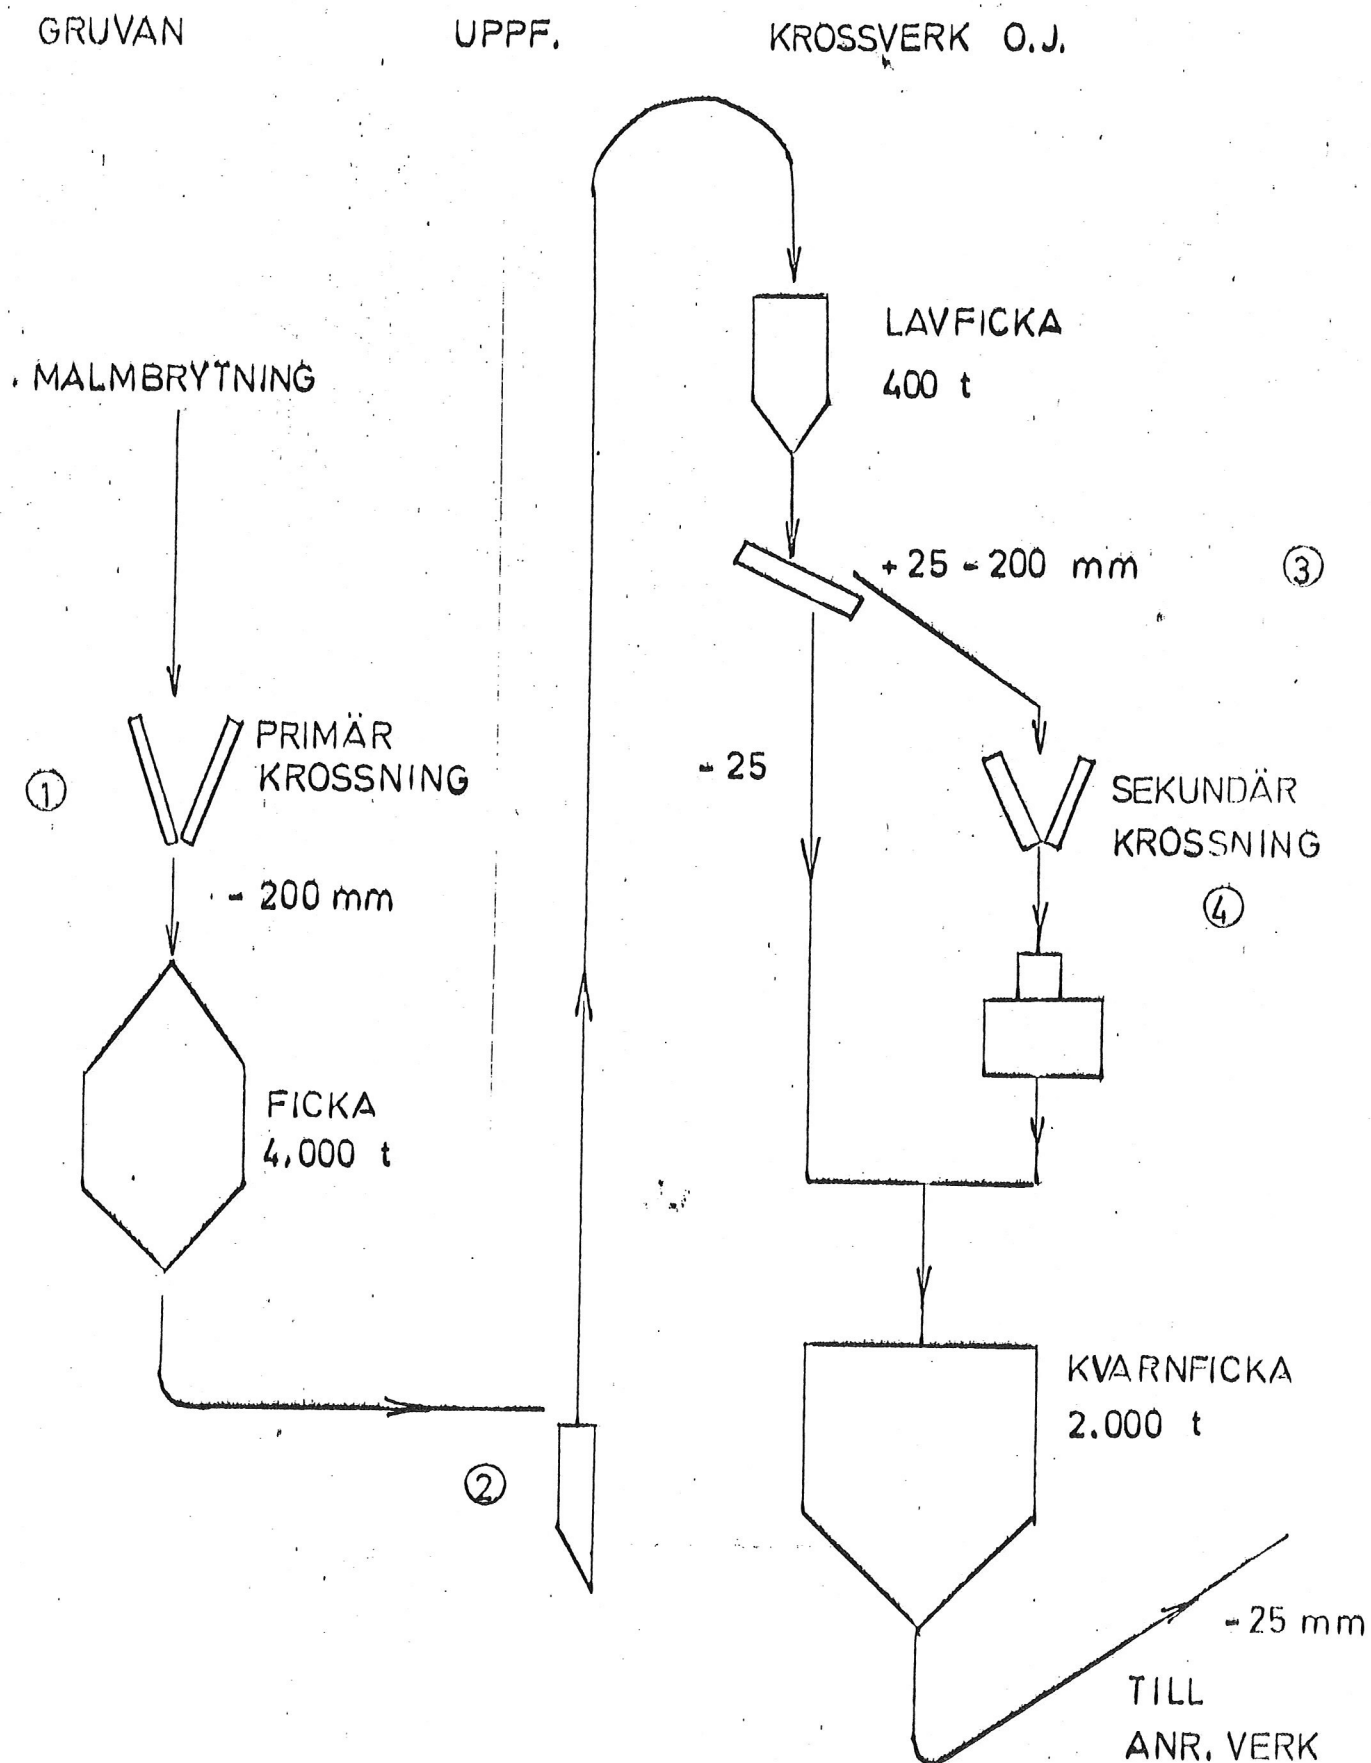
GRUVAN

UPPF.

KROSSVERK O.J.

LAVFICKA
400 t

MALMBRYTNING

+ 25 - 200 mm

③

PRIMÄR KROSSNING

①

- 25

SEKUNDÄR KROSSNING

④

- 200 mm

FICKA
4,000 t

KVARNFICKA
2.000 t

②

- 25 mm

TILL
ANR. VERK